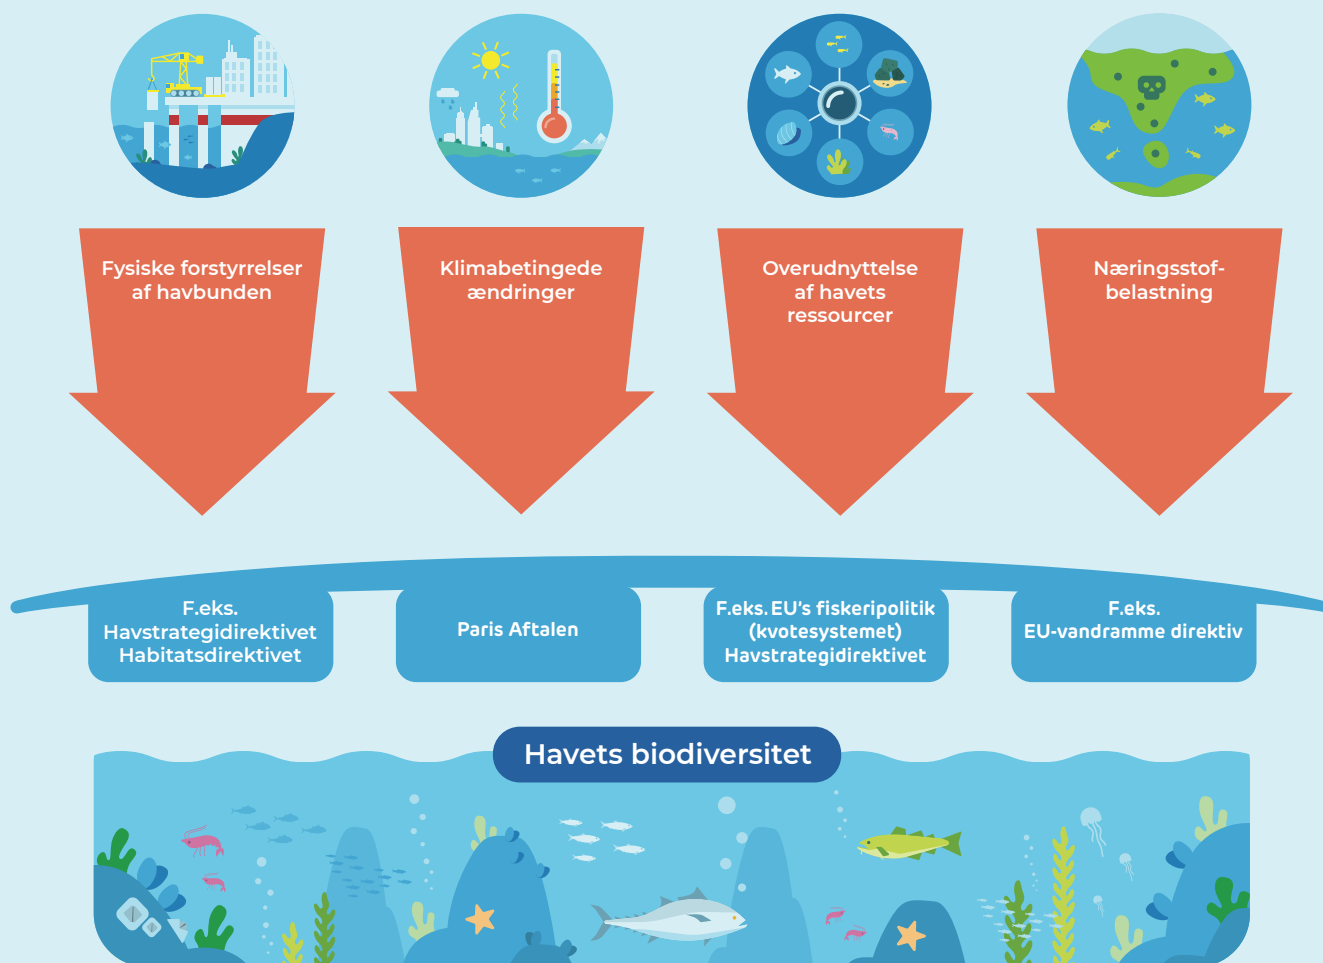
Fysiske forstyrrelser af havbunden

Klimabetingede ændringer

Overudnyttelse af havets ressourcer

Næringsstofbelastning

F.eks. Havstrategidirektivet Habitatsdirektivet

Paris Aftalen

F.eks. EU's fiskeripolitik (kvotesystemet) Havstrategidirektivet

F.eks. EU-vandramme direktiv

Havets biodiversitet